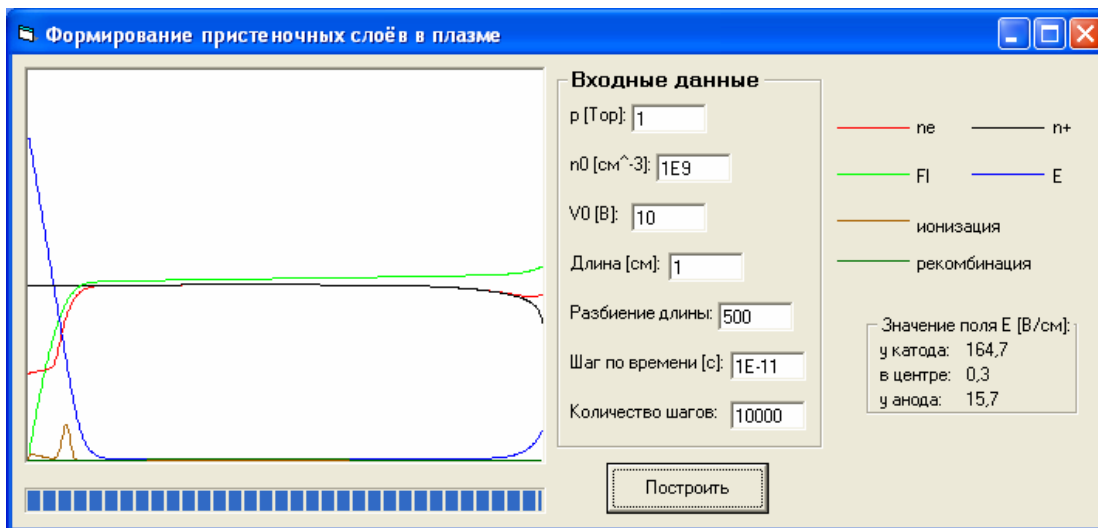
Формирование пристеночных слоёв в плазме

Входные данные

p [Тор]: 1

n0 [см^-3]: 1E9

V0 [В]: 10

Длина [см]: 1

Разбиение длины: 500

Шаг по времени [с]: 1E-11

Количество шагов: 10000

ne
n+
Fl
E
ионизация
рекомбинация

Значение поля E [В/см]:
у катода: 164,7
в центре: 0,3
у анода: 15,7

Построить